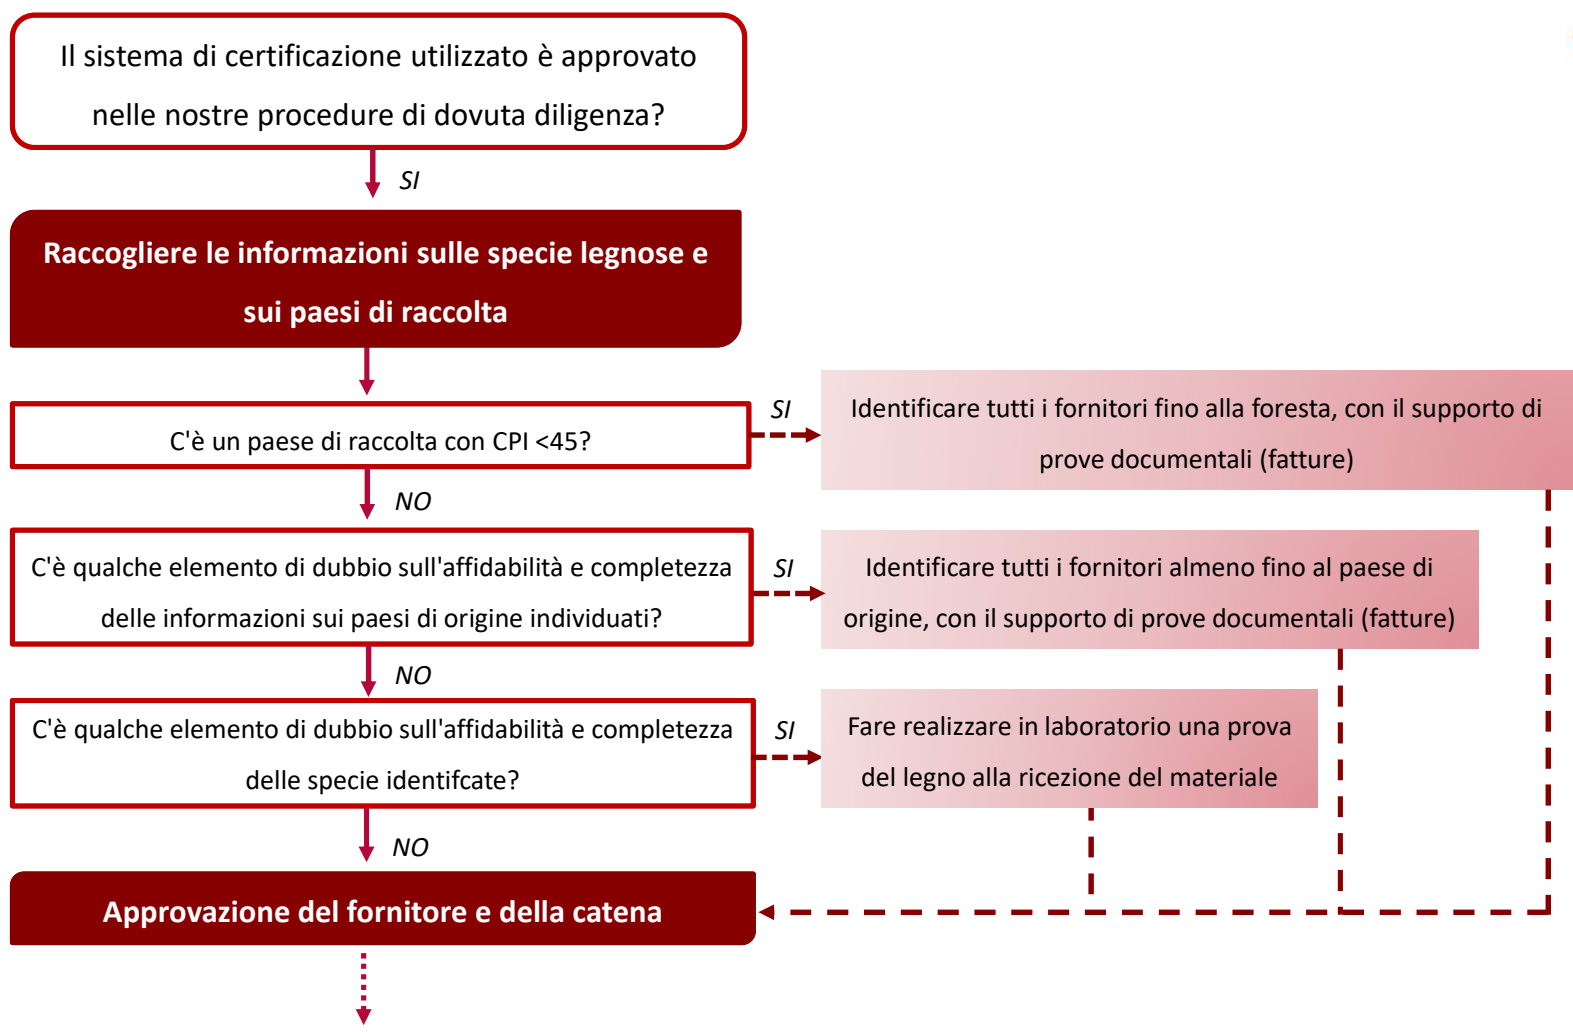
Il sistema di certificazione utilizzato è approvato nelle nostre procedure di dovuta diligenza?

SI

Raccogliere le informazioni sulle specie legnose e sui paesi di raccolta

C'è un paese di raccolta con CPI <45?

SI

Identificare tutti i fornitori fino alla foresta, con il supporto di prove documentali (fatture)

NO

C'è qualche elemento di dubbio sull'affidabilità e completezza delle informazioni sui paesi di origine individuati?

SI

Identificare tutti i fornitori almeno fino al paese di origine, con il supporto di prove documentali (fatture)

NO

C'è qualche elemento di dubbio sull'affidabilità e completezza delle specie identifcate?

SI

Fare realizzare in laboratorio una prova del legno alla ricezione del materiale

NO

Approvazione del fornitore e della catena